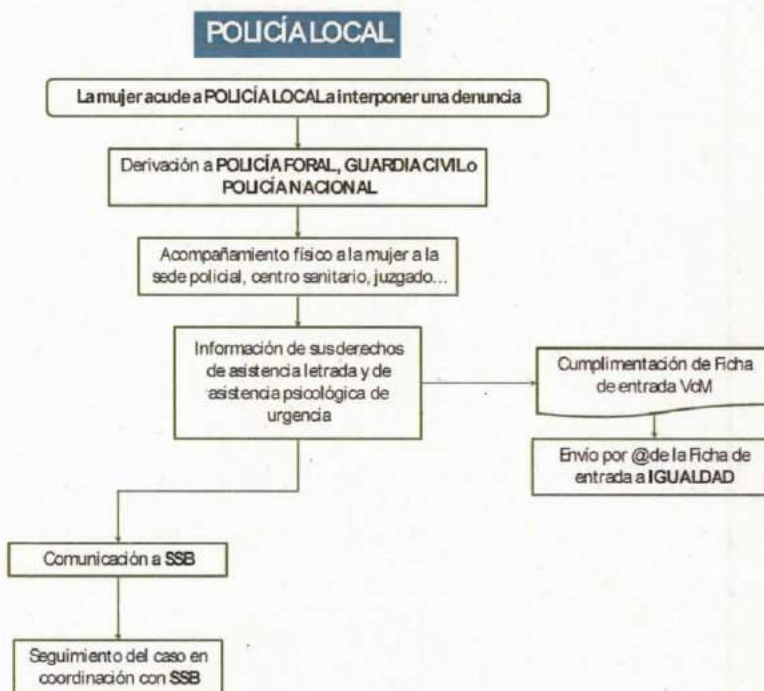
POLICÍA LOCAL

La mujer acude a POLICÍA LOCAL a interponer una denuncia

Derivación a POLICÍA FORAL, GUARDIA CIVIL o POLICÍA NACIONAL

Acompañamiento físico a la mujer a la sede policial, centro sanitario, juzgado...

Información de sus derechos de asistencia letrada y de asistencia psicológica de urgencia

Cumplimentación de Ficha de entrada VdM

Envío por @ de la Ficha de entrada a IGUALDAD

Comunicación a SSB

Seguimiento del caso en coordinación con SSB